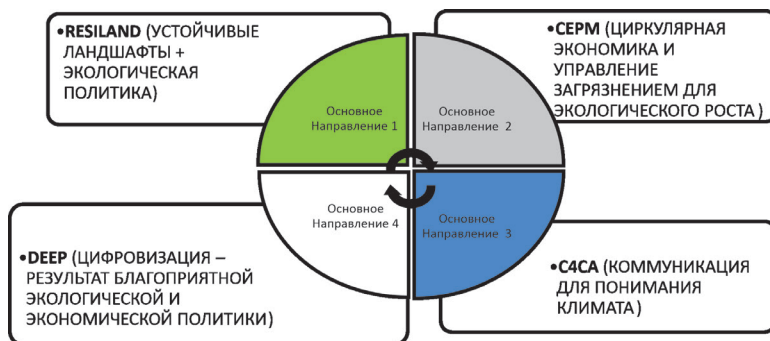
•RESILAND (УСТОЙЧИВЫЕ ЛАНДШАФТЫ + ЭКОЛОГИЧЕСКАЯ ПОЛИТИКА)

•CEPM (ЦИРКУЛЯРНАЯ ЭКОНОМИКА И УПРАВЛЕНИЕ ЗАГРЯЗНЕНИЕМ ДЛЯ ЭКОЛОГИЧЕСКОГО РОСТА)

Основное Направление 1

Основное Направление 2

Основное Направление 4

Основное Направление 3

•DEEP (ЦИФРОВИЗАЦИЯ – РЕЗУЛЬТАТ БЛАГОПРИЯТНОЙ ЭКОЛОГИЧЕСКОЙ И ЭКОНОМИЧЕСКОЙ ПОЛИТИКИ)

•C4CA (КОММУНИКАЦИЯ ДЛЯ ПОНИМАНИЯ КЛИМАТА)